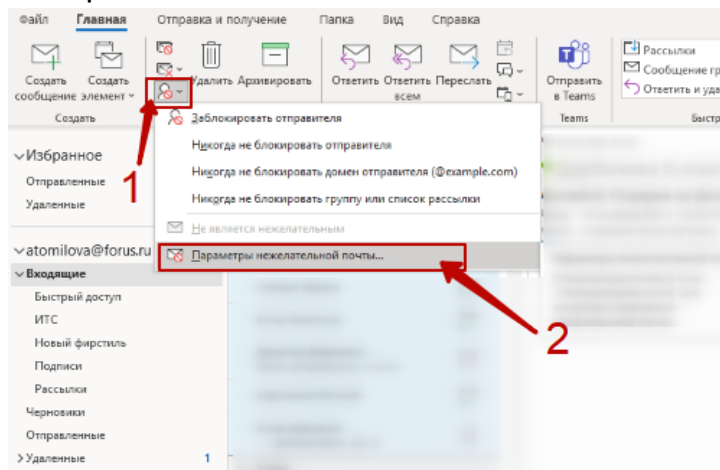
Файл Главная Отправка и получение Папка Вид Справка

Создать сообщение Создать элемент Удалить Архивировать Ответить Ответить всем Переслать Отправить в Teams Рассылки Сообщение гр Ответить и уда

Создать Teams Быстр

Заблокировать отправителя
Никогда не блокировать отправителя
Никогда не блокировать домен отправителя (@example.com)
Никогда не блокировать группу или список рассылки
Не является нежелательным
Параметры нежелательной почты...

Избранное
Отправленные
Удаленные

atomilova@forus.ru
Входящие
Быстрый доступ
ИТС
Новый фирстиль
Подписи
Рассылки
Черновики
Отправленные
Удаленные 1

1

2